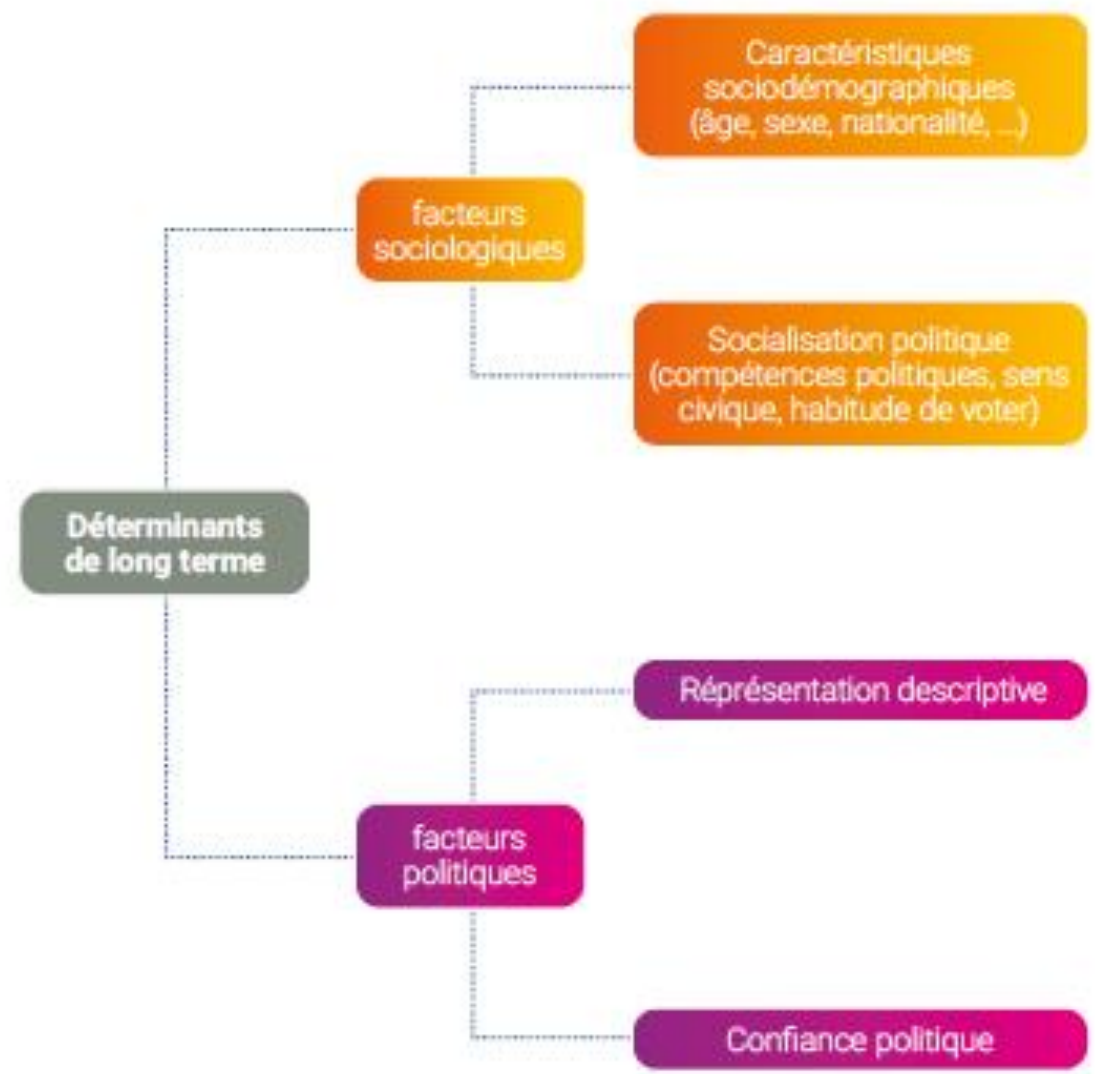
Déterminants de long terme

facteurs sociologiques

Caractéristiques sociodémographiques (âge, sexe, nationalité, ...)

Socialisation politique (compétences politiques, sens civique, habitude de voter)

facteurs politiques

Réprésentation descriptive

Confiance politique